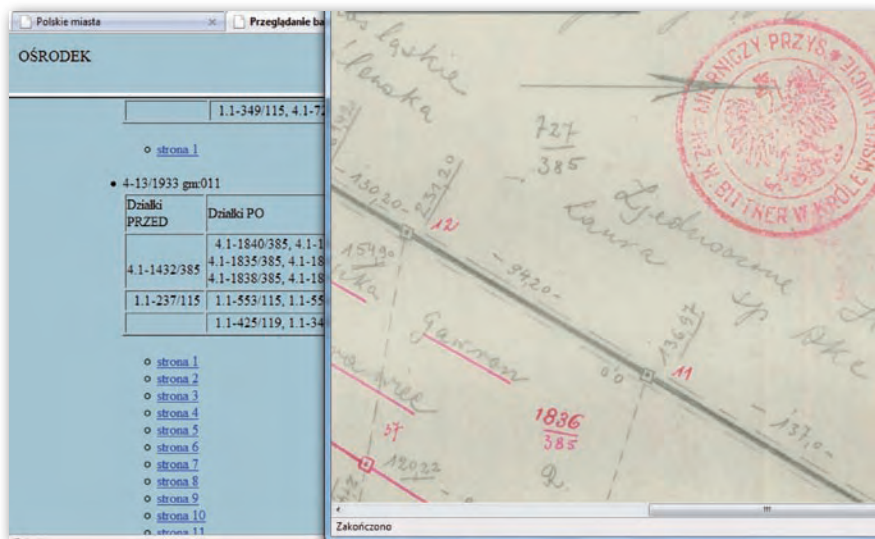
Polskie miasta ×
Przeglądanie ba

OŚRODEK

| | 1.1-349/115, 4.1-72 |

- strona 1

- 4-13/1933 gm:011

| Działki PRZED | Działki PO |
|---|---|
| 4.1-1432/385 | 4.1-1840/385, 4.1-1 4.1-1835/385, 4.1-18 4.1-1838/385, 4.1-18 |
| 1.1-237/115 | 1.1-553/115, 1.1-55 |
| | 1.1-425/119, 1.1-34 |

- strona 1
- strona 2
- strona 3
- strona 4
- strona 5
- strona 6
- strona 7
- strona 8
- strona 9
- strona 10
- strona 11

Łąkie
Lenaka
727
385
130,20
31,20
12
Zjednoczone
Laura
154,90
94,20
136,97
Gawron
0,0
11
1836
385
137,0
120,22
37

MIERNICZY PRZYS. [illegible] K. Z. W. BITTNER W KRÓLEWSKIEJ HUCIE

Zakończono